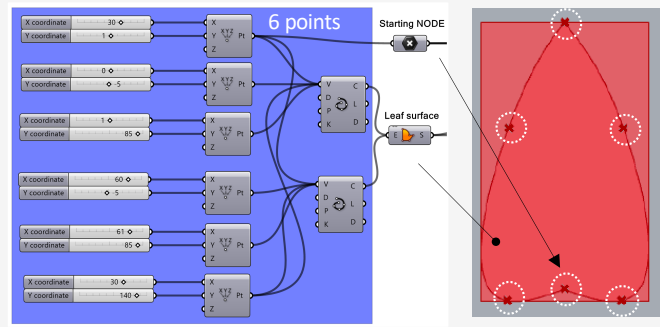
6 points

X coordinate 30
Y coordinate 1
X coordinate 0
Y coordinate -5
X coordinate 1
Y coordinate 85
X coordinate 60
Y coordinate -5
X coordinate 61
Y coordinate 85
X coordinate 30
Y coordinate 140

X
Y
Z
Pt

V
D
P
K
C
L
D

Starting NODE

Leaf surface
E
S